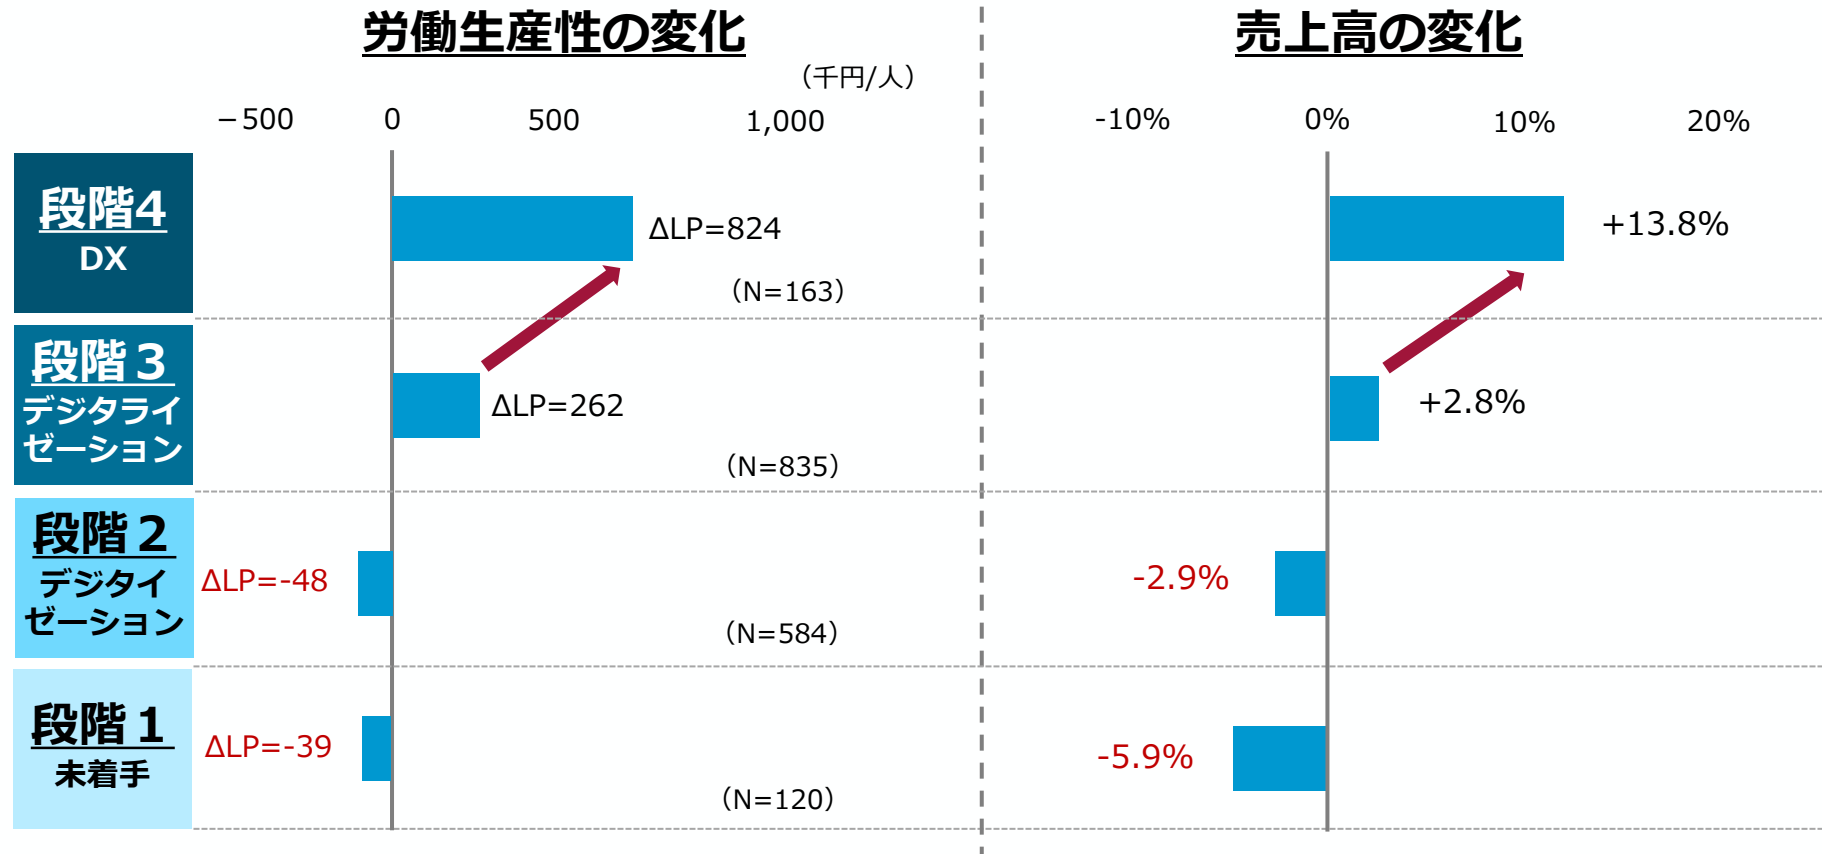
労働生産性の変化

売上高の変化

（千円/人）

－500 0 500 1,000

-10% 0% 10% 20%

段階4
DX

ΔLP=824
（N=163）
+13.8%

段階３
デジタライゼーション

ΔLP=262
（N=835）
+2.8%

段階２
デジタイゼーション

ΔLP=-48
（N=584）
-2.9%

段階１
未着手

ΔLP=-39
（N=120）
-5.9%